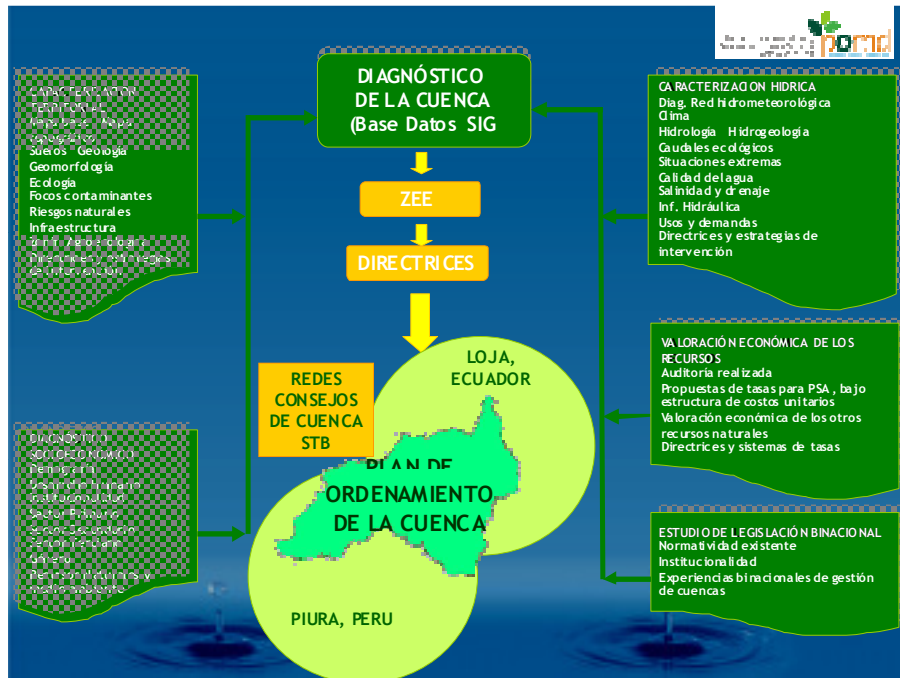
pomd

DIAGNÓSTICO DE LA CUENCA (Base Datos SIG

ZEE

DIRECTRICES

CARACTERIZACION TERRITORIAL
Mapa base - Mapa topográfico
Suelos - Geología
Geomorfología
Ecología
Focos contaminantes
Riesgos naturales
Infraestructura
Zonif. Agroecológica
Directrices y estrategias de intervención

CARACTERIZACION HIDRICA
Diag. Red hidrometeorológica
Clima
Hidrología Hidrogeología
Caudales ecológicos
Situaciones extremas
Calidad del agua
Salinidad y drenaje
Inf. Hidráulica
Usos y demandas
Directrices y estrategias de intervención

VALORACIÓN ECONÓMICA DE LOS RECURSOS
Auditoría realizada
Propuestas de tasas para PSA, bajo estructura de costos unitarios
Valoración económica de los otros recursos naturales
Directrices y sistemas de tasas

REDES CONSEJOS DE CUENCA STB

LOJA, ECUADOR

PLAN DE ORDENAMIENTO DE LA CUENCA

PIURA, PERU

DIAGNÓSTICO SOCIOECONÓMICO
Demografía
Desarrollo humano
Institucionalidad
Sector Primario
Sector Secundario
Sector Terciario
Género
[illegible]

ESTUDIO DE LEGISLACIÓN BINACIONAL
Normatividad existente
Institucionalidad
Experiencias binacionales de gestión de cuencas